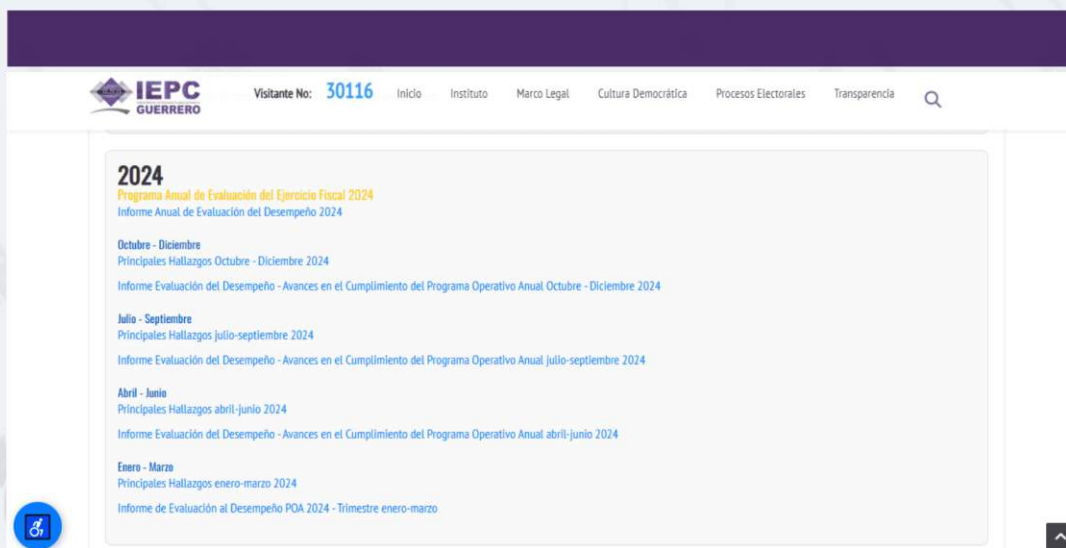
IEPC GUERRERO

Visitante No: 30116

Inicio Instituto Marco Legal Cultura Democrática Procesos Electorales Transparencia

2024

Programa Anual de Evaluación del Ejercicio Fiscal 2024

Informe Anual de Evaluación del Desempeño 2024

Octubre - Diciembre

Principales Hallazgos Octubre - Diciembre 2024

Informe Evaluación del Desempeño - Avances en el Cumplimiento del Programa Operativo Anual Octubre - Diciembre 2024

Julio - Septiembre

Principales Hallazgos julio-septiembre 2024

Informe Evaluación del Desempeño - Avances en el Cumplimiento del Programa Operativo Anual julio-septiembre 2024

Abril - Junio

Principales Hallazgos abril-junio 2024

Informe Evaluación del Desempeño - Avances en el Cumplimiento del Programa Operativo Anual abril-junio 2024

Enero - Marzo

Principales Hallazgos enero-marzo 2024

Informe de Evaluación al Desempeño POA 2024 - Trimestre enero-marzo